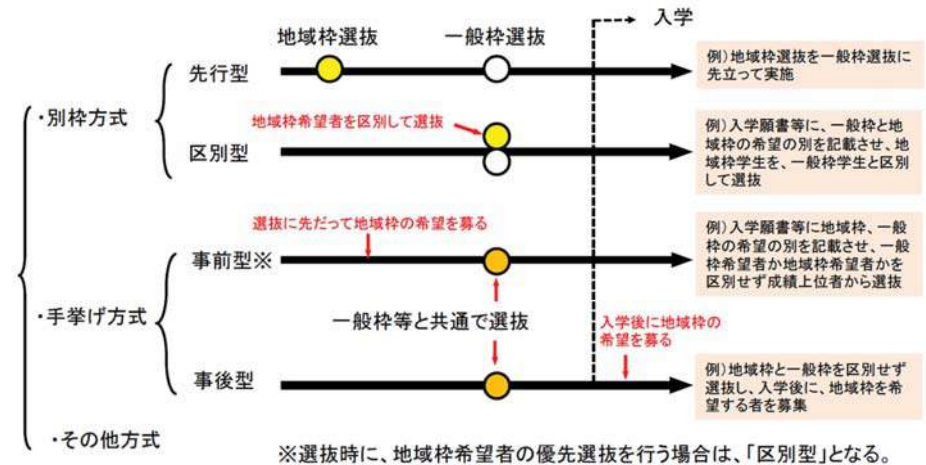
地域枠選抜　一般枠選抜

入学

・別枠方式

先行型

例）地域枠選抜を一般枠選抜に先立って実施

地域枠希望者を区別して選抜

区別型

例）入学願書等に、一般枠と地域枠の希望の別を記載させ、地域枠学生を、一般枠学生と区別して選抜

選抜に先だって地域枠の希望を募る

・手挙げ方式

事前型※

例）入学願書等に地域枠、一般枠の希望の別を記載させ、一般枠希望者か地域枠希望者かを区別せず成績上位者から選抜

一般枠等と共通で選抜

入学後に地域枠の希望を募る

事後型

例）地域枠と一般枠を区別せず選抜し、入学後に、地域枠を希望する者を募集

・その他方式

※選抜時に、地域枠希望者の優先選抜を行う場合は、「区別型」となる。